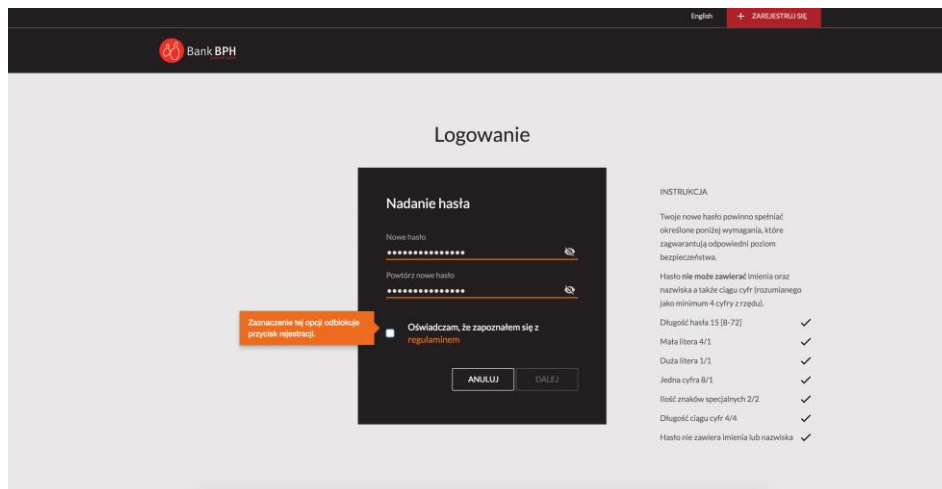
English
+ ZAREJESTRUJ SIĘ

Bank BPH

Logowanie

Nadanie hasła

Nowe hasło
•••••••••••••••

Powtórz nowe hasło
•••••••••••••••

Zaznaczenie tej opcji odblokuje przycisk rejestracji.

Oświadczam, że zapoznałem się z regulaminem

ANULUJ
DALEJ

INSTRUKCJA

Twoje nowe hasło powinno spełniać określone poniżej wymagania, które zagwarantują odpowiedni poziom bezpieczeństwa.

Hasło **nie może zawierać** imienia oraz nazwiska a także ciągu cyfr (rozumianego jako minimum 4 cyfry z rzędu).

Długość hasła 15 [8-72] ✓
Mała litera 4/1 ✓
Duża litera 1/1 ✓
Jedna cyfra 8/1 ✓
Ilość znaków specjalnych 2/2 ✓
Długość ciągu cyfr 4/4 ✓
Hasło nie zawiera imienia lub nazwiska ✓